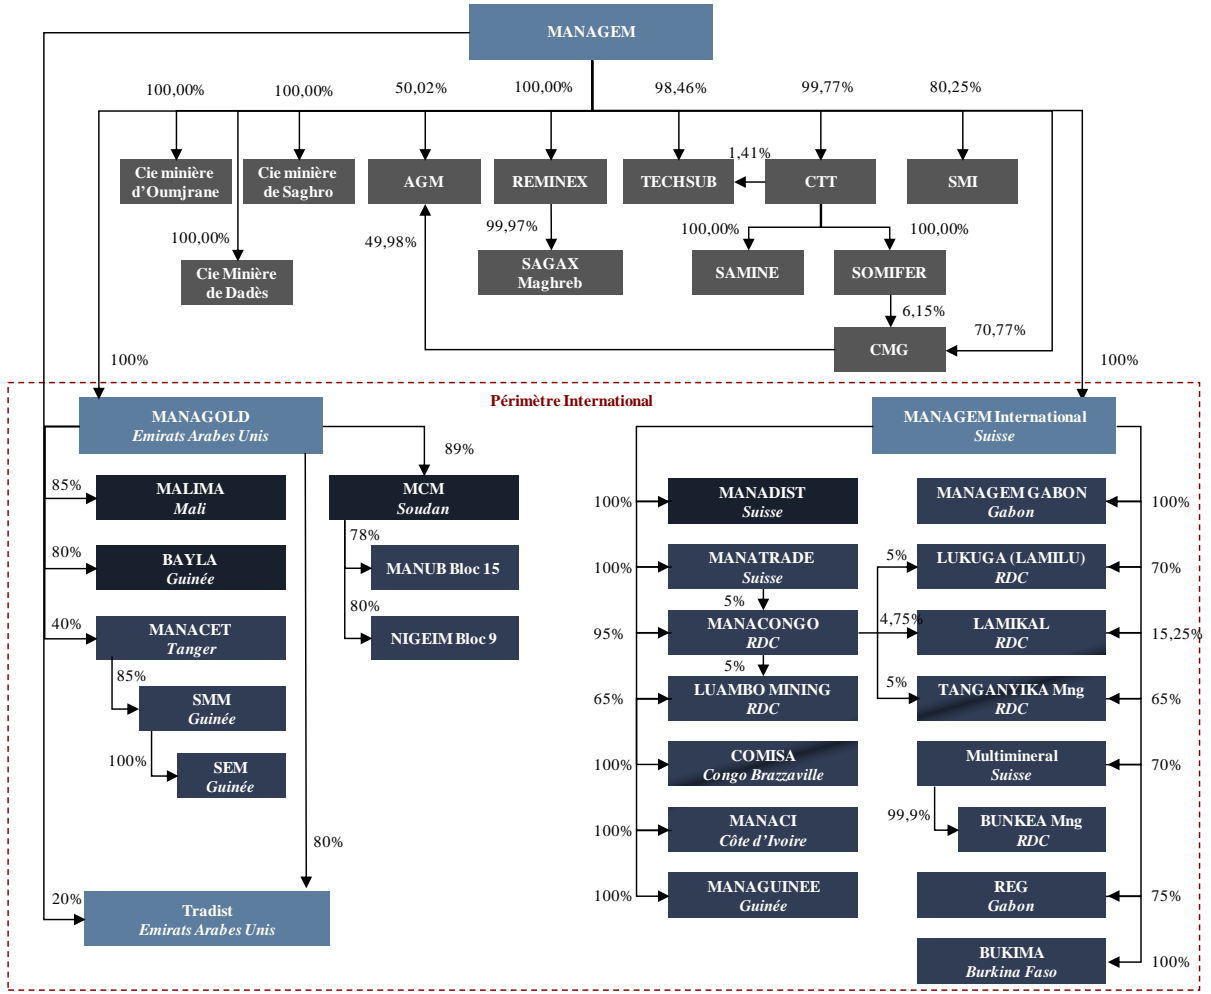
MANAGEM

100,00%
100,00%
50,02%
100,00%
98,46%
99,77%
80,25%

Cie minière d'Oumjrane
Cie minière de Saghro
AGM
REMINEX
TECHSUB
1,41%
CTT
SMI

100,00%
Cie Minière de Dadès
49,98%
99,97%
SAGAX Maghreb
100,00%
SAMINE
100,00%
SOMIFER
6,15%
70,77%
CMG

100%
100%

Périmètre International

MANAGOLD
Emirats Arabes Unis
89%
MCM
Soudan
85%
MALIMA
Mali
78%
MANUB Bloc 15
80%
BAYLA
Guinée
80%
NIGEIM Bloc 9
40%
MANACET
Tanger
85%
SMM
Guinée
100%
SEM
Guinée
80%
20%
Tradist
Emirats Arabes Unis

MANAGEM International
Suisse
100%
MANADIST
Suisse
MANAGEM GABON
Gabon
100%
100%
MANATRADE
Suisse
5%
LUKUGA (LAMILU)
RDC
70%
5%
95%
MANACONGO
RDC
4,75%
LAMIKAL
RDC
15,25%
5%
5%
65%
LUAMBO MINING
RDC
TANGANYIKA Mng
RDC
65%
100%
COMISA
Congo Brazzaville
Multimineral
Suisse
70%
99,9%
100%
MANACI
Côte d'Ivoire
BUNKEA Mng
RDC
100%
MANAGUINEE
Guinée
REG
Gabon
75%
BUKIMA
Burkina Faso
100%